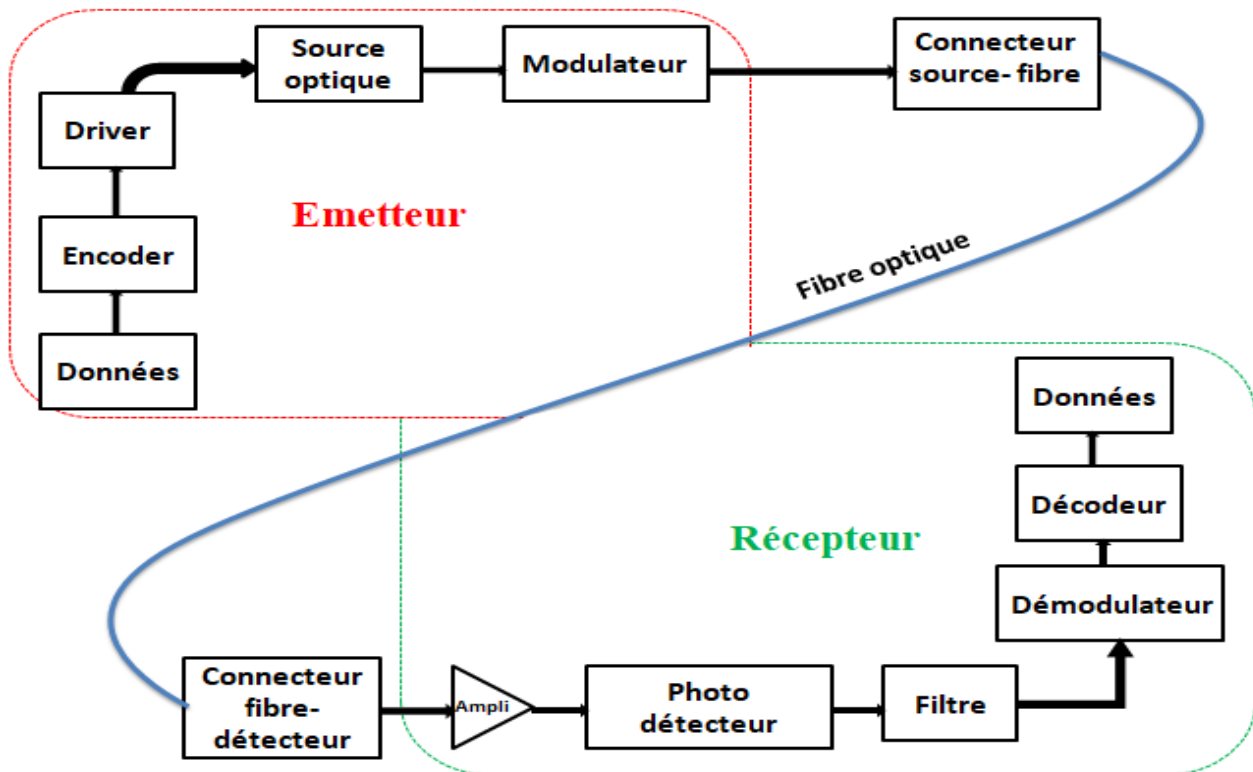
Source optique

Modulateur

Connecteur source- fibre

Driver

Emetteur

Encoder

Fibre optique

Données

Données

Décodeur

Récepteur

Démodulateur

Connecteur fibre-détecteur

Ampli

Photo détecteur

Filtre